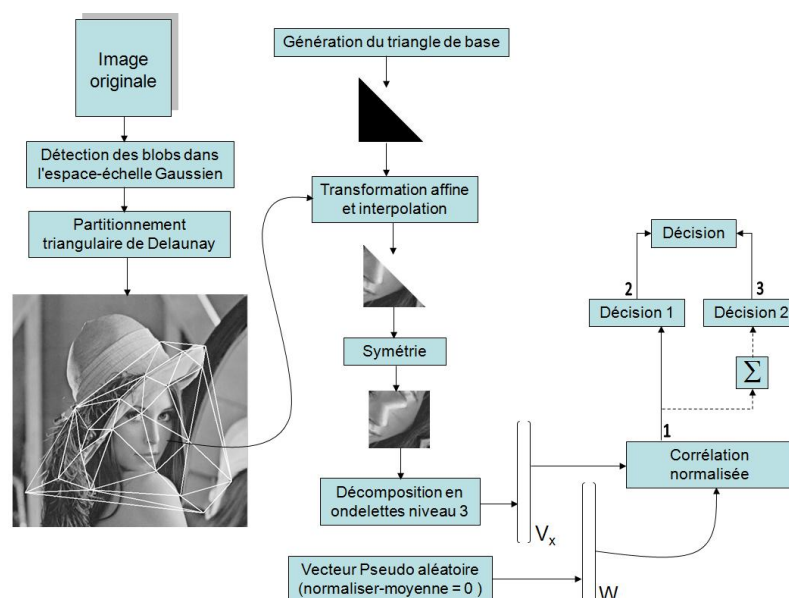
Image originale

Détection des blobs dans l'espace-échelle Gaussien

Partitionnement triangulaire de Delaunay

Génération du triangle de base

Transformation affine et interpolation

Symétrie

Décomposition en ondelettes niveau 3

Vecteur Pseudo aléatoire (normaliser-moyenne = 0 )

$V_x$

W

Décision

2

Décision 1

3

Décision 2

$\sum$

1

Corrélation normalisée